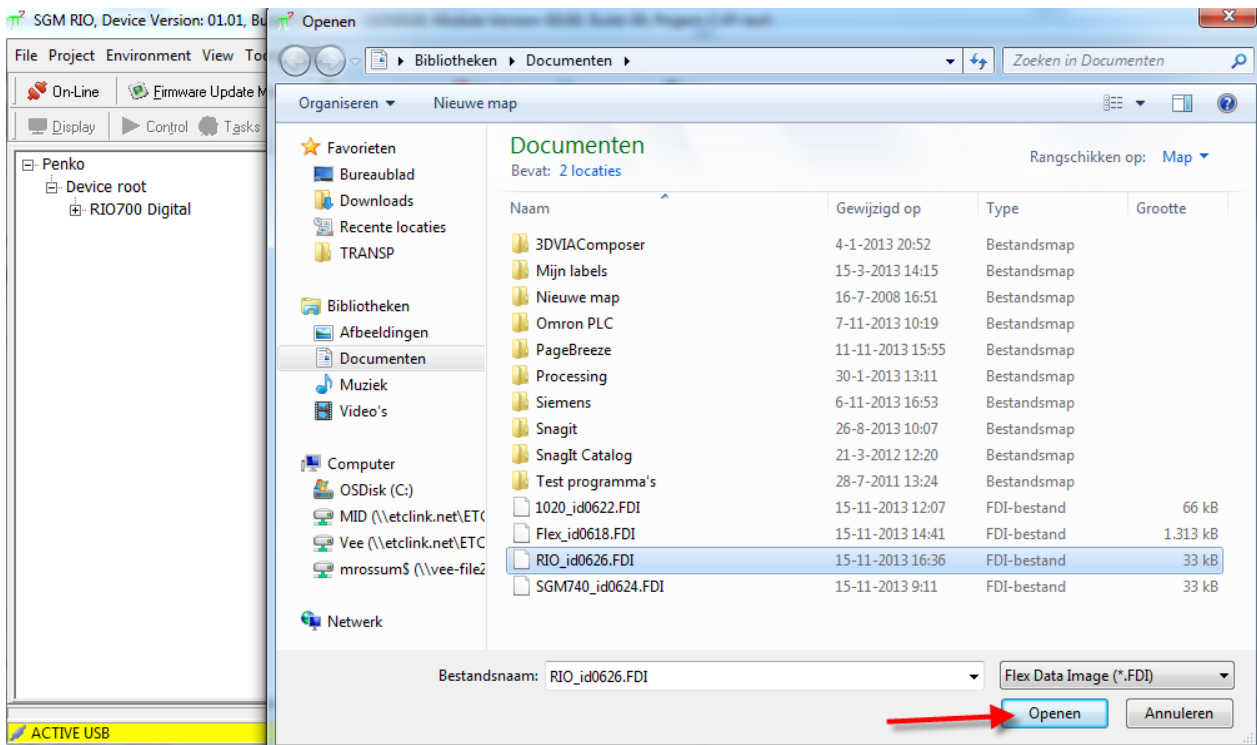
SGM RIO, Device Version: 01.01, Bu
File Project Environment View To
On-Line Firmware Update M
Display Control Tasks
Penko
Device root
RIO700 Digital
ACTIVE USB

Openen
Bibliotheken ▸ Documenten ▸
Zoeken in Documenten
Organiseren ▾ Nieuwe map
Favorieten
Bureaublad
Downloads
Recente locaties
TRANSP
Bibliotheken
Afbeeldingen
Documenten
Muziek
Video's
Computer
OSDisk (C:)
MID (\\etclink.net\ETC
Vee (\\etclink.net\ETC
mrossum$ (\\vee-file2
Netwerk

Documenten
Bevat: 2 locaties
Rangschikken op: Map ▾

| Naam | Gewijzigd op | Type | Grootte |
|---|---|---|---|
| 3DVIAComposer | 4-1-2013 20:52 | Bestandsmap | |
| Mijn labels | 15-3-2013 14:15 | Bestandsmap | |
| Nieuwe map | 16-7-2008 16:51 | Bestandsmap | |
| Omron PLC | 7-11-2013 10:19 | Bestandsmap | |
| PageBreeze | 11-11-2013 15:55 | Bestandsmap | |
| Processing | 30-1-2013 13:11 | Bestandsmap | |
| Siemens | 6-11-2013 16:53 | Bestandsmap | |
| Snagit | 26-8-2013 10:07 | Bestandsmap | |
| SnagIt Catalog | 21-3-2012 12:20 | Bestandsmap | |
| Test programma's | 28-7-2011 13:24 | Bestandsmap | |
| 1020_id0622.FDI | 15-11-2013 12:07 | FDI-bestand | 66 kB |
| Flex_id0618.FDI | 15-11-2013 14:41 | FDI-bestand | 1.313 kB |
| RIO_id0626.FDI | 15-11-2013 16:36 | FDI-bestand | 33 kB |
| SGM740_id0624.FDI | 15-11-2013 9:11 | FDI-bestand | 33 kB |

Bestandsnaam: RIO_id0626.FDI
Flex Data Image (*.FDI)
Openen Annuleren